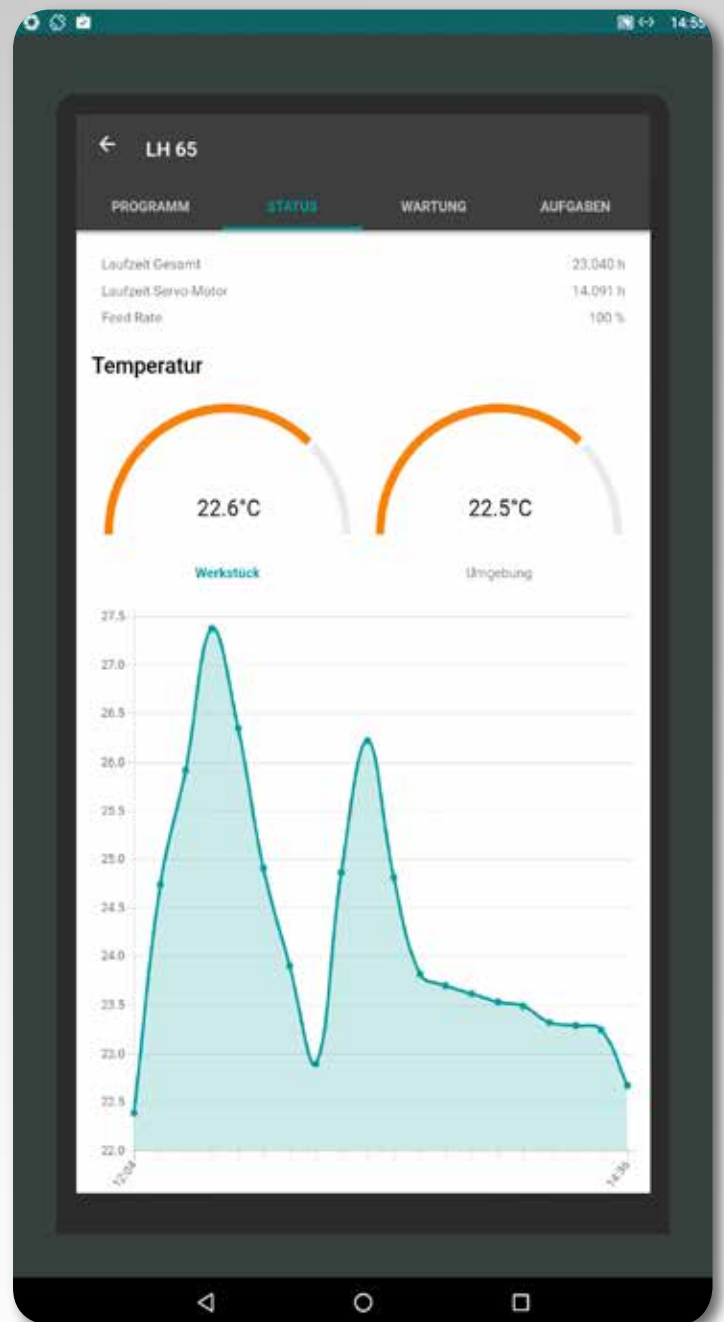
14:5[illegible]

LH 65

PROGRAMM STATUS WARTUNG AUFGABEN

| | |
|---|---|
| Laufzeit Gesamt | 23.040 h |
| Laufzeit Servo-Motor | 14.091 h |
| Feed Rate | 100 % |

Temperatur

22.6°C

22.5°C

Werkstück

Umgebung

27.5
27.0
26.5
26.0
25.5
25.0
24.5
24.0
23.5
23.0
22.5
22.0

12:04

14:36